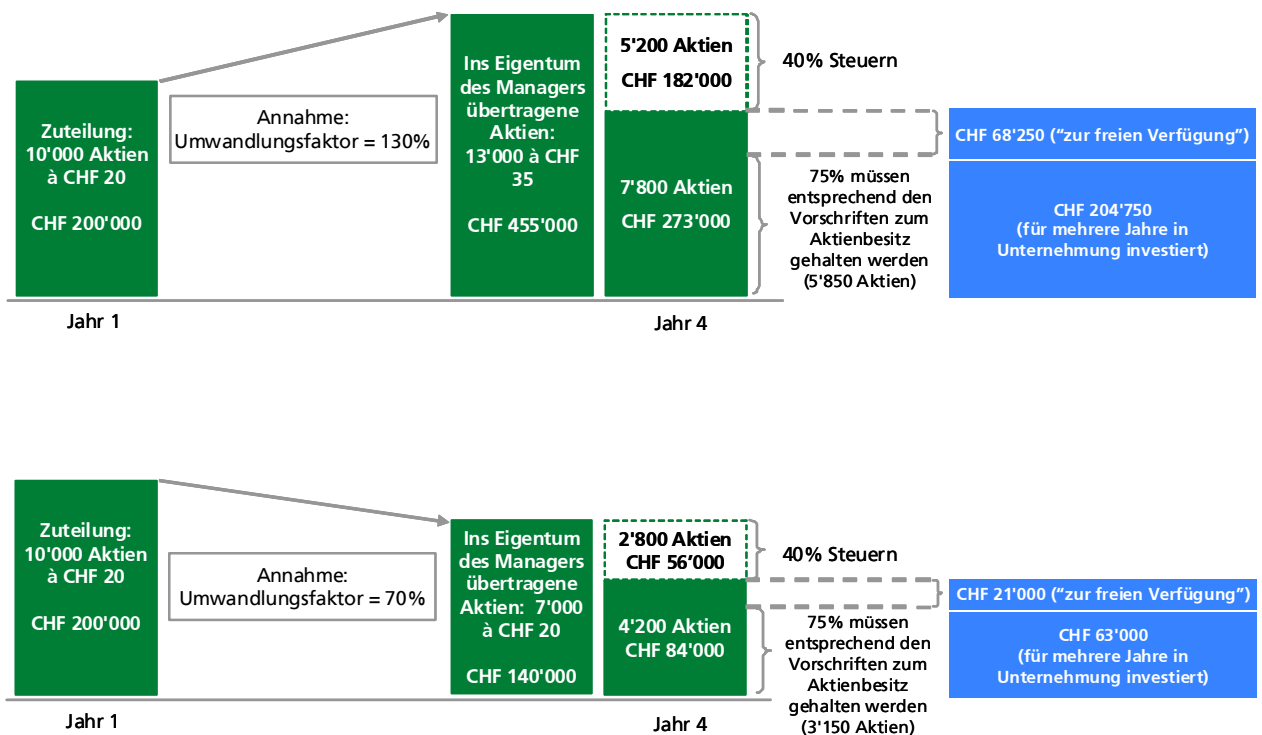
Zuteilung: 10'000 Aktien à CHF 20

CHF 200'000

Annahme: Umwandlungsfaktor = 130%

Ins Eigentum des Managers übertragene Aktien: 13'000 à CHF 35

CHF 455'000

5'200 Aktien

CHF 182'000

40% Steuern

7'800 Aktien

CHF 273'000

CHF 68'250 ("zur freien Verfügung")

75% müssen entsprechend den Vorschriften zum Aktienbesitz gehalten werden (5'850 Aktien)

CHF 204'750 (für mehrere Jahre in Unternehmung investiert)

Jahr 1

Jahr 4

Zuteilung: 10'000 Aktien à CHF 20

CHF 200'000

Annahme: Umwandlungsfaktor = 70%

Ins Eigentum des Managers übertragene Aktien: 7'000 à CHF 20

CHF 140'000

2'800 Aktien CHF 56'000

40% Steuern

4'200 Aktien CHF 84'000

CHF 21'000 ("zur freien Verfügung")

75% müssen entsprechend den Vorschriften zum Aktienbesitz gehalten werden (3'150 Aktien)

CHF 63'000 (für mehrere Jahre in Unternehmung investiert)

Jahr 1

Jahr 4